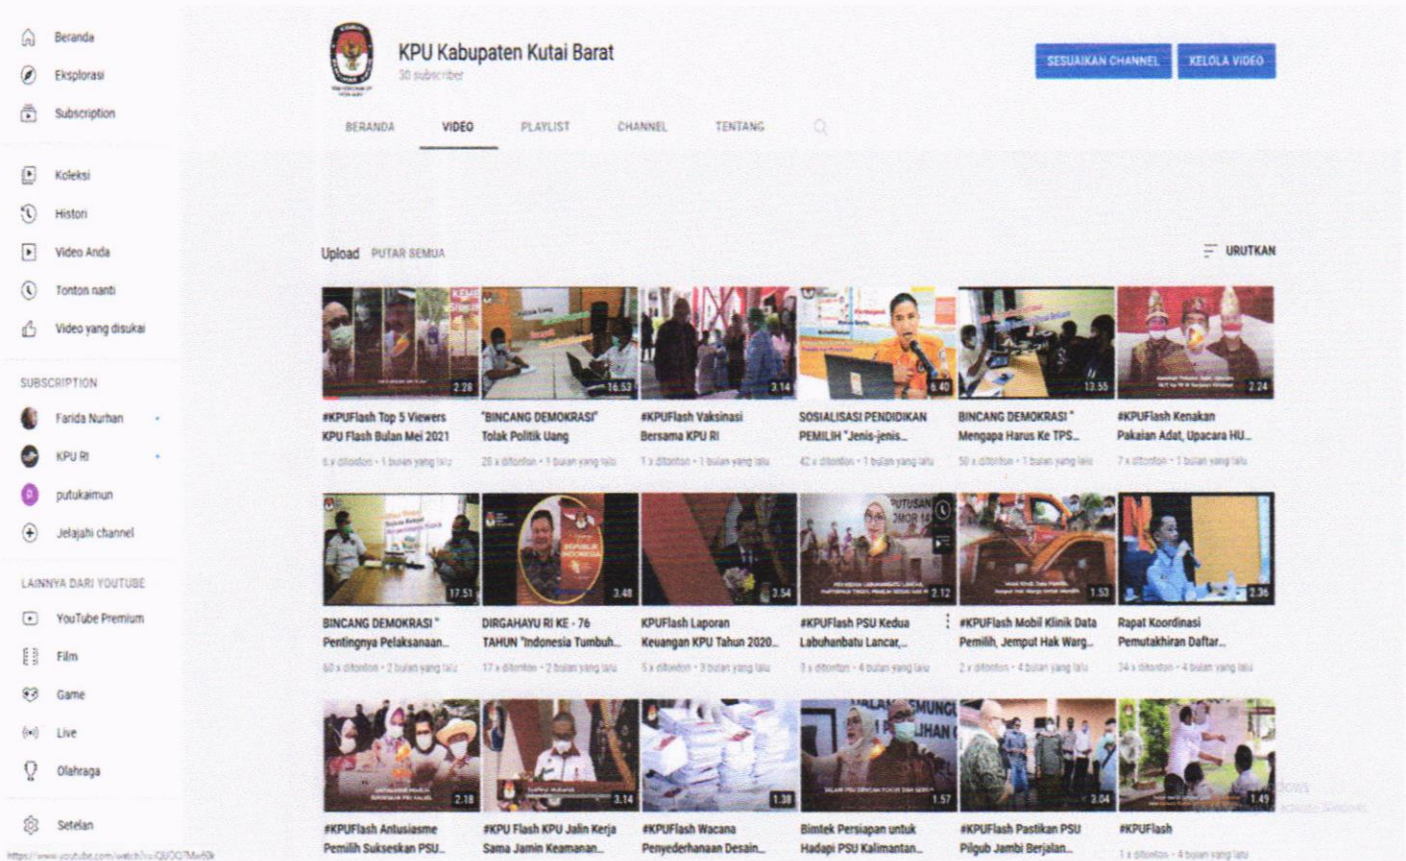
Beranda
Eksplorasi
Subscription
Koleksi
Histori
Video Anda
Tonton nanti
Video yang disukai
SUBSCRIPTION
Farida Nurhan
KPU RI
putukaimun
Jelajahi channel
LAINNYA DARI YOUTUBE
YouTube Premium
Film
Game
Live
Olahraga
Setelan

KPU Kabupaten Kutai Barat
30 subscriber

SESUAIKAN CHANNEL
KELOLA VIDEO

BERANDA VIDEO PLAYLIST CHANNEL TENTANG

Upload PUTAR SEMUA
URUTKAN

2:28
#KPUFlash Top 5 Viewers KPU Flash Bulan Mei 2021
6 x ditonton • 1 bulan yang lalu

16:52
"BINCANG DEMOKRASI" Tolak Politik Uang
20 x ditonton • 1 bulan yang lalu

3:14
#KPUFlash Vaksinasi Bersama KPU RI
1 x ditonton • 1 bulan yang lalu

6:40
SOSIALISASI PENDIDIKAN PEMILIH "Jenis-jenis...
42 x ditonton • 1 bulan yang lalu

13:55
BINCANG DEMOKRASI " Mengapa Harus Ke TPS...
50 x ditonton • 1 bulan yang lalu

2:24
#KPUFlash Kenakan Pakaian Adat, Upacara HU...
7 x ditonton • 1 bulan yang lalu

17:51
BINCANG DEMOKRASI " Pentingnya Pelaksanaan...
60 x ditonton • 2 bulan yang lalu

3:48
DIRGAHAYU RI KE - 76 TAHUN "Indonesia Tumbuh...
17 x ditonton • 2 bulan yang lalu

3:54
KPUFlash Laporan Keuangan KPU Tahun 2020...
5 x ditonton • 3 bulan yang lalu

2:12
#KPUFlash PSU Kedua Labuhanbatu Lancar,...
3 x ditonton • 4 bulan yang lalu

1:53
#KPUFlash Mobil Klinik Data Pemilih, Jemput Hak Warg...
2 x ditonton • 4 bulan yang lalu

2:36
Rapat Koordinasi Pemutakhiran Daftar...
34 x ditonton • 4 bulan yang lalu

2:18
#KPUFlash Antusiasme Pemilih Sukseskan PSU...

3:14
#KPU Flash KPU Jalin Kerja Sama Jamin Keamanan...

1:38
#KPUFlash Wacana Penyederhanaan Desain...

1:57
Bimtek Persiapan untuk Hadapi PSU Kalimantan...

2:04
#KPUFlash Pastikan PSU Pilgub Jambi Berjalan...

1:49
#KPUFlash
1 x ditonton • 4 bulan yang lalu

https://www.youtube.com/watch?v=QUOO7Mw6k